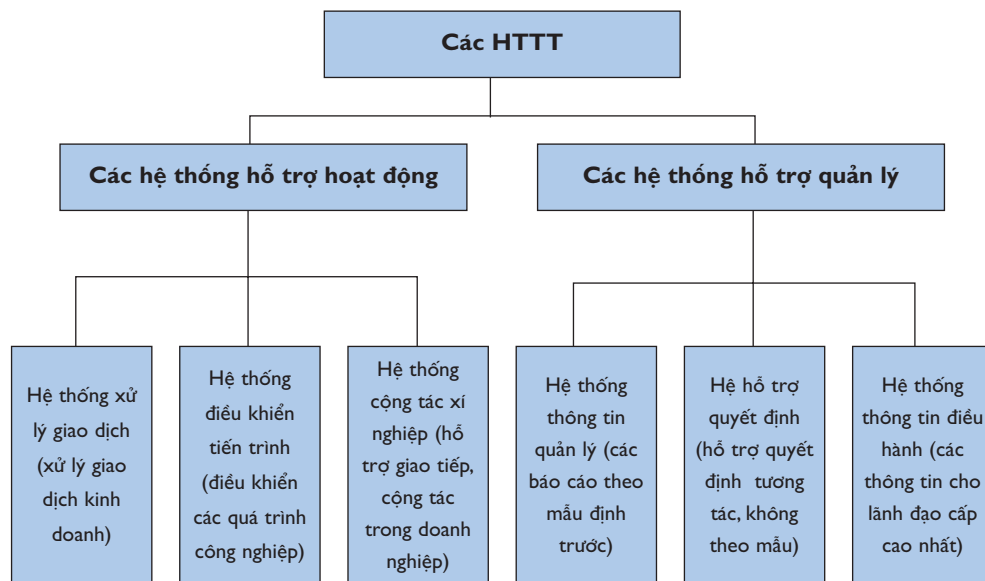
Các HTTT

Các hệ thống hỗ trợ hoạt động

Các hệ thống hỗ trợ quản lý

Hệ thống xử lý giao dịch (xử lý giao dịch kinh doanh)

Hệ thống điều khiển tiến trình (điều khiển các quá trình công nghiệp)

Hệ thống cộng tác xí nghiệp (hỗ trợ giao tiếp, cộng tác trong doanh nghiệp)

Hệ thống thông tin quản lý (các báo cáo theo mẫu định trước)

Hệ hỗ trợ quyết định (hỗ trợ quyết định tương tác, không theo mẫu)

Hệ thống thông tin điều hành (các thông tin cho lãnh đạo cấp cao nhất)